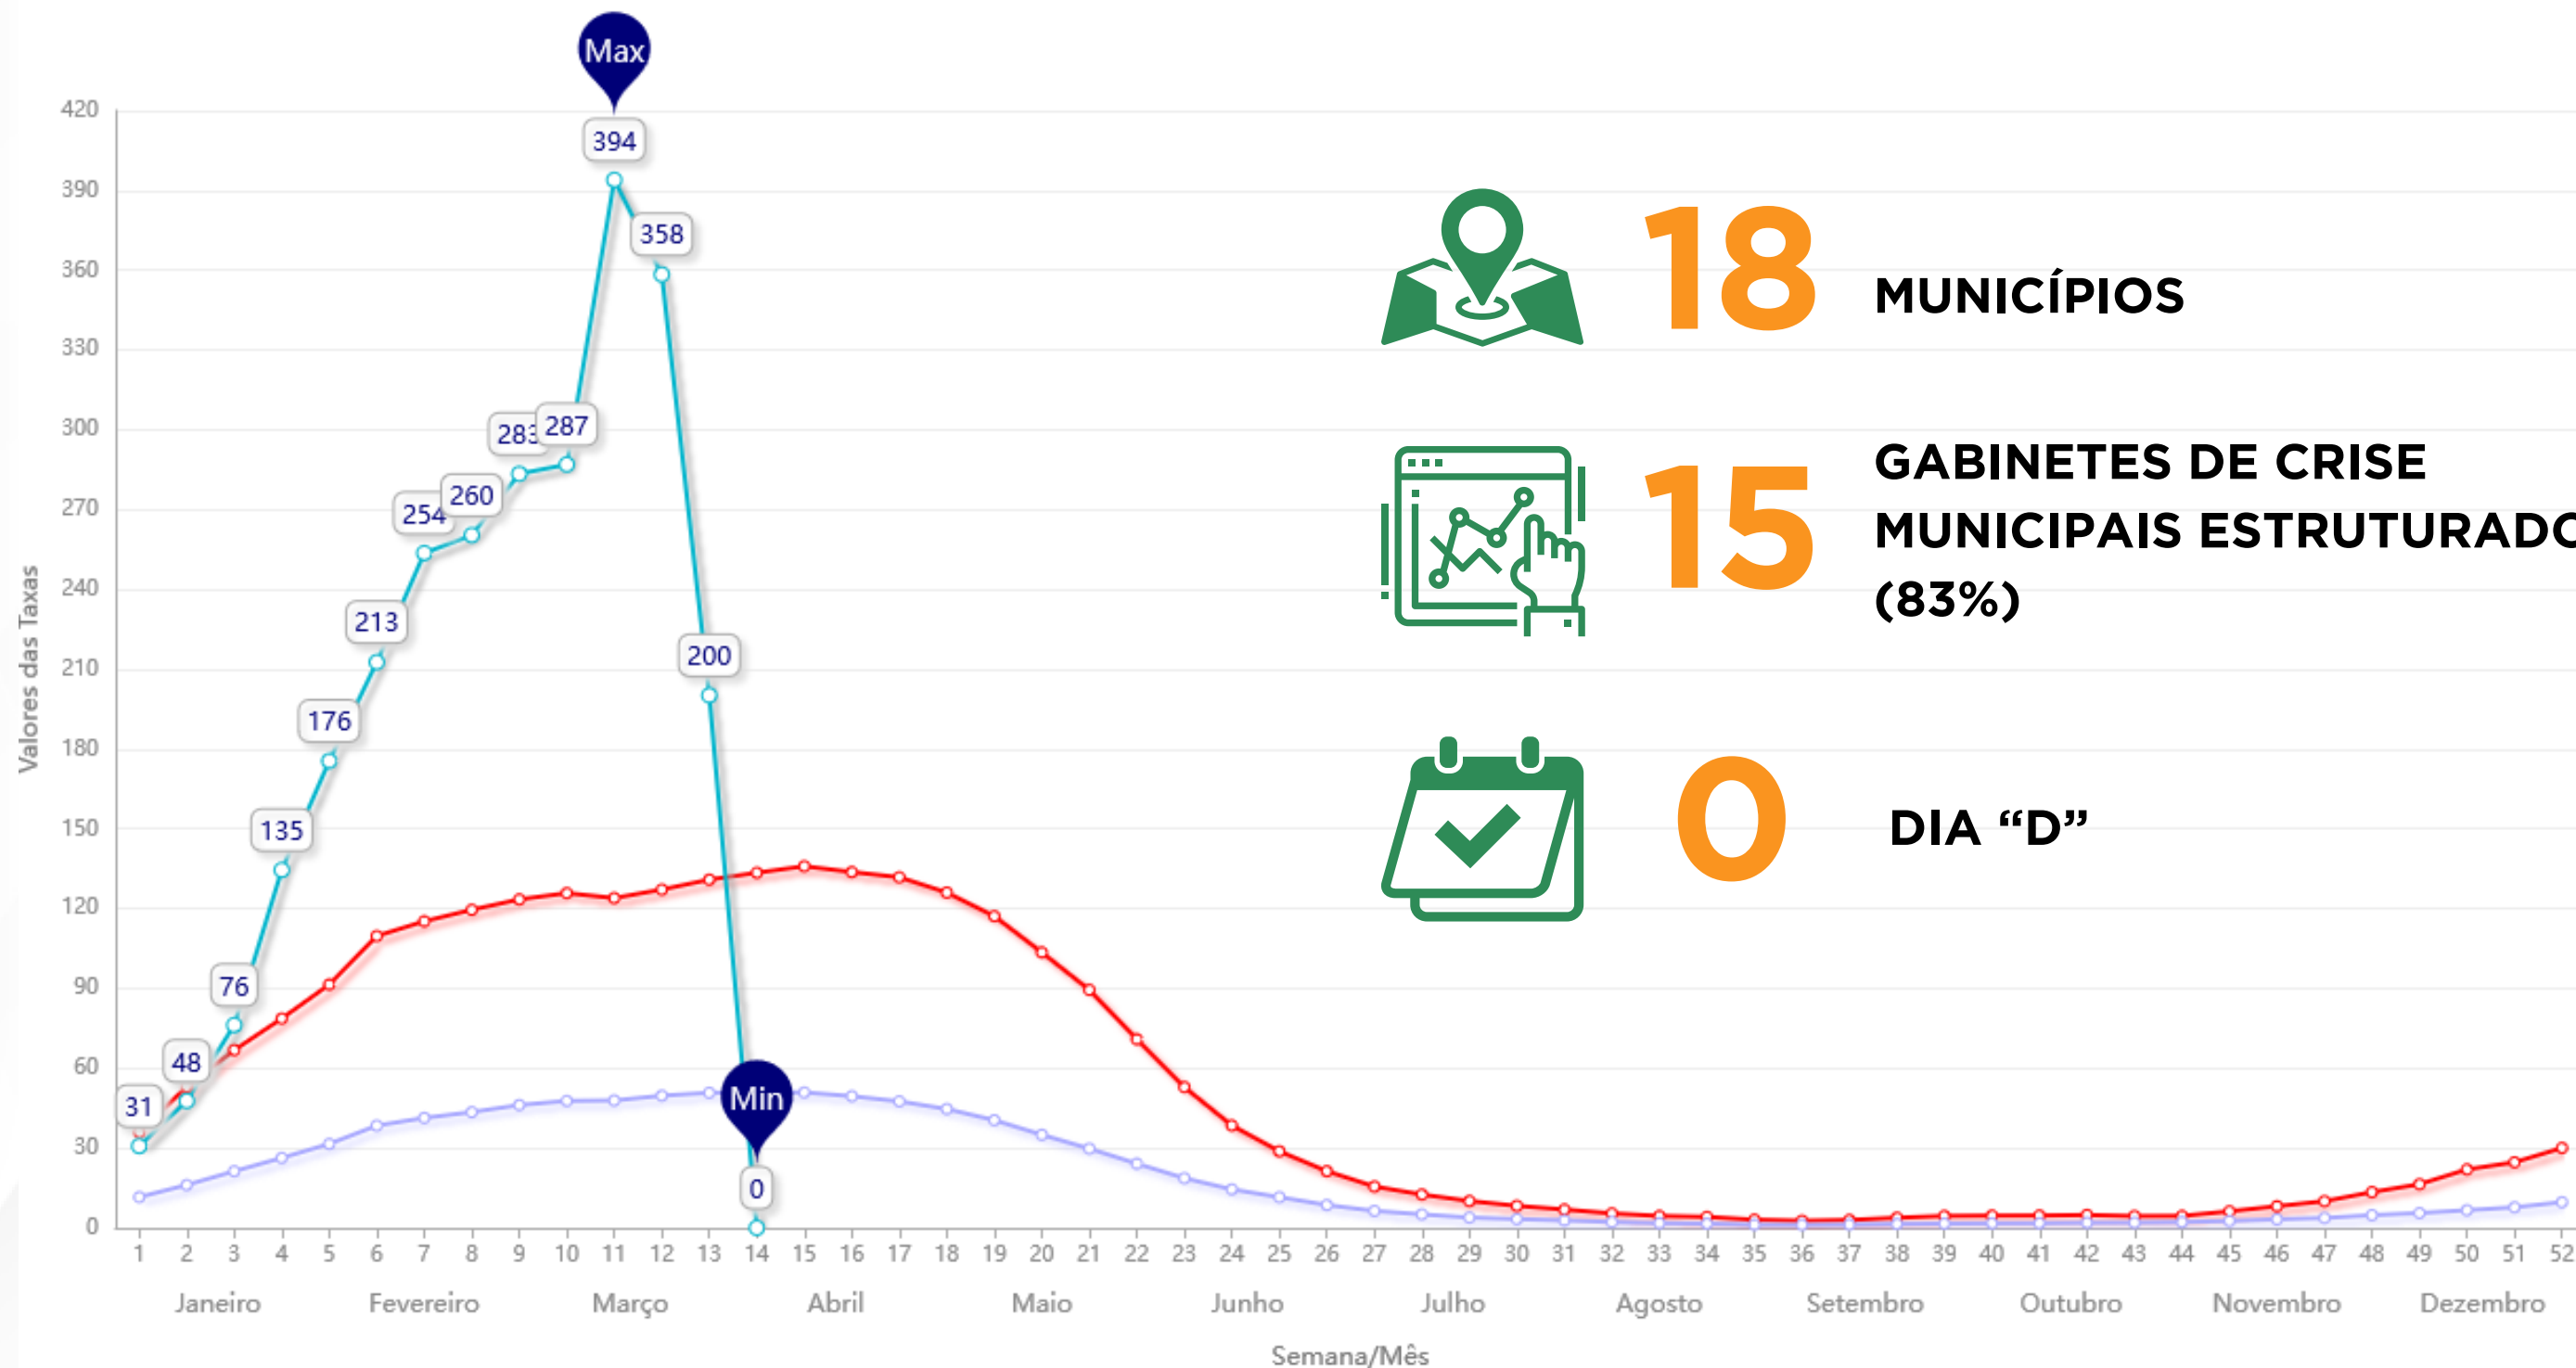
Max

Min

420
390
360
330
300
270
240
210
180
150
120
90
60
30
0

Valores das Taxas

394
358
287
283
260
254
213
200
176
135
76
48
31
0

1 2 3 4 5 6 7 8 9 10 11 12 13 14 15 16 17 18 19 20 21 22 23 24 25 26 27 28 29 30 31 32 33 34 35 36 37 38 39 40 41 42 43 44 45 46 47 48 49 50 51 52

Janeiro Fevereiro Março Abril Maio Junho Julho Agosto Setembro Outubro Novembro Dezembro

Semana/Mês

18 MUNICÍPIOS

15 GABINETES DE CRISE MUNICIPAIS ESTRUTURADO (83%)

0 DIA “D”